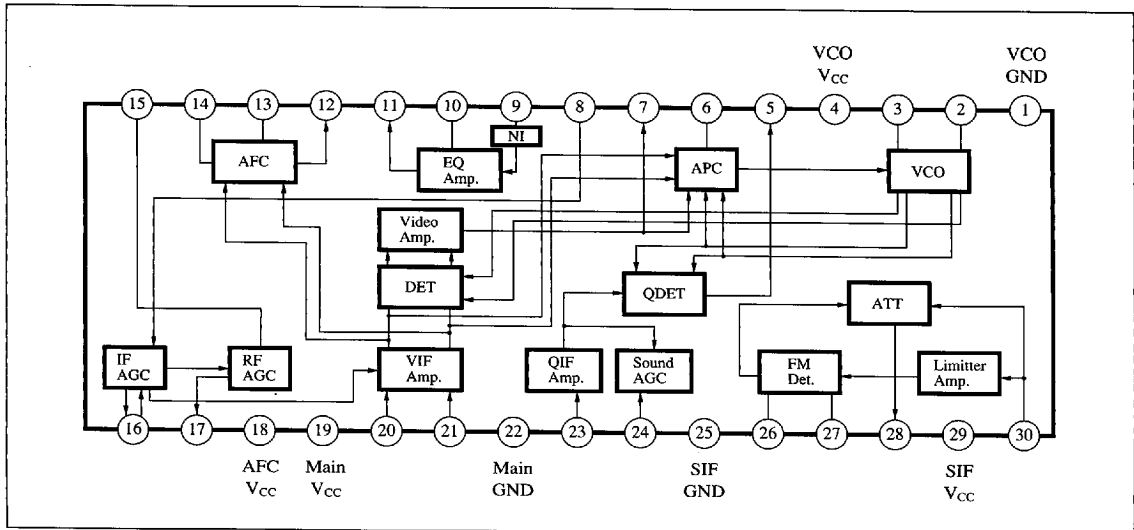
VCO $V_{CC}$

VCO GND

15 14 13 12 11 10 9 8 7 6 5 4 3 2 1

NI

AFC

EQ Amp.

APC

VCO

Video Amp.

DET

QDET

ATT

IF AGC

RF AGC

VIF Amp.

QIF Amp.

Sound AGC

FM Det.

Limitter Amp.

16 17 18 19 20 21 22 23 24 25 26 27 28 29 30

AFC $V_{CC}$

Main $V_{CC}$

Main GND

SIF GND

SIF $V_{CC}$